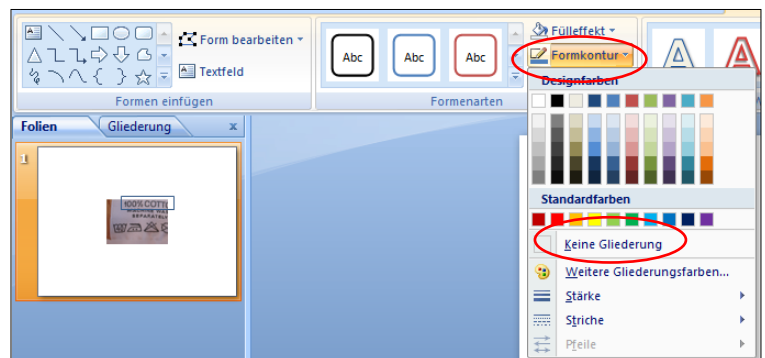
Form bearbeiten
Textfeld
Formen einfügen
Abc
Abc
Abc
Formenarten
Fülleffekt
Formkontur
Designfarben
Standardfarben
Keine Gliederung
Weitere Gliederungsfarben...
Stärke
Striche
Pfeile
Folien
Gliederung
x
1
100% COTT